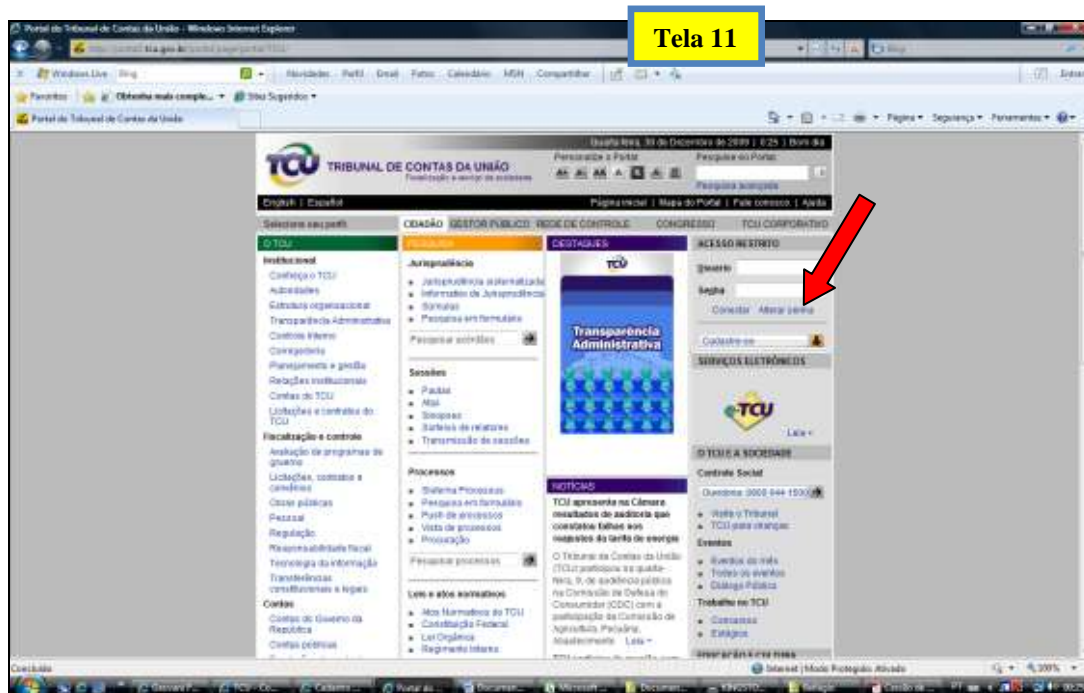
Portal do Tribunal de Contas da União - Windows Internet Explorer

Tela 11

Windows Live | Bing | Novidades | Perfil | Email | Fotos | Calendário | MSN | Compartilhar

Favoritos | Obtenha mais comple... | Sites Sugeridos

Portal do Tribunal de Contas da União

Página | Segurança | Ferramentas

Quarta-feira, 30 de Dezembro de 2009 | 8:25 | Bom dia

TCU TRIBUNAL DE CONTAS DA UNIÃO

Personalize o Portal

Pesquise no Portal

Pesquisa avançada

English | Español

Página inicial | Mapa do Portal | Fale conosco | Ajuda

Selecione seu perfil | CIDADÃO | GESTOR PÚBLICO | REDE DE CONTROLE | CONGRESSO | TCU CORPORATIVO

O TCU

Institucional
Conheça o TCU
Autoridades
Estrutura organizacional
Transparência Administrativa
Controle Interno
Corregedoria
Planejamento e gestão
Relações institucionais
Contas do TCU
Licitações e contratos do TCU

Fiscalização e controle
Avaliação de programas de governo
Licitações, contratos e convênios
Obras públicas
Pessoal
Regulação
Responsabilidade fiscal
Tecnologia da informação
Transferências constitucionais e legais

Contas
Contas do Governo da República
Contas públicas

PESQUISA

Jurisprudência
Jurisprudência sistematizada
Informativo de Jurisprudência
Súmulas
Pesquisa em formulário

Pesquisar acórdãos

Sessões
Pautas
Atas
Sinopses
Sorteios de relatores
Transmissão de sessões

Processos
Sistema Processos
Pesquisa em formulário
Push de processos
Vista de processos
Procuração

Pesquisar processos

Leis e atos normativos
Atos Normativos do TCU
Constituição Federal
Lei Orgânica
Regimento Interno

DESTAQUES

TCU

Transparência Administrativa

NOTÍCIAS

TCU apresenta na Câmara resultados de auditoria que constatou falhas nos reajustes da tarifa de energia

O Tribunal de Contas da União (TCU) participou na quarta-feira, 9, de audiência pública na Comissão de Defesa do Consumidor (CDC) com a participação da Comissão de Agricultura, Pecuária, Abastecimento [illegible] Leia +

ACESSO RESTRITO

Usuário

Senha

Conectar | Alterar senha

Cadastre-se

SERVIÇOS ELETRÔNICOS

e-TCU

Leia +

O TCU E A SOCIEDADE

Controle Social
Ouvidoria: 0800 644 1500
Visite o Tribunal
TCU para crianças

Eventos
Eventos do mês
Todos os eventos
Diálogo Público

Trabalhe no TCU
Concursos
Estágios

Concluído

Internet | Modo Protegido: Ativado

100%